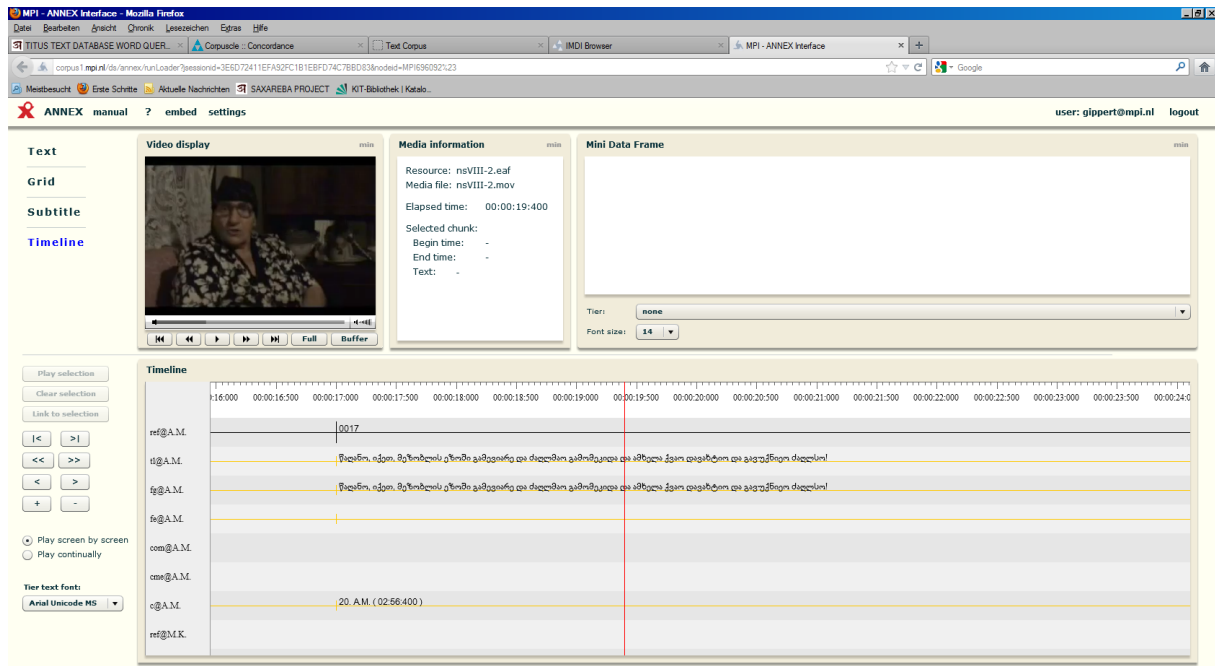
MPI - ANNEX Interface - Mozilla Firefox

Datei Bearbeiten Ansicht Chronik Lesezeichen Extras Hilfe

TITUS TEXT DATABASE WORD QUER... × Corpuscle :: Concordance × Text Corpus × IMDI Browser × MPI - ANNEX Interface × +

corpus1.mpi.nl/ds/annex/runLoader?jsessionid=3E6D72411EFA92FC1B1EBFD74C7BBD83&nodeid=MPI696092%23

Google

Meistbesucht Erste Schritte Aktuelle Nachrichten SAXAREBA PROJECT KIT-Bibliothek | Katalo...

ANNEX manual ? embed settings

user: gippert@mpi.nl logout

Text
Grid
Subtitle
Timeline

Video display min

Full Buffer

Media information min

Resource: nsVIII-2.eaf
Media file: nsVIII-2.mov

Elapsed time: 00:00:19:400

Selected chunk:
Begin time: -
End time: -
Text: -

Mini Data Frame min

Tier: none

Font size: 14

Play selection
Clear selection
Link to selection

|< >|
<< >>
< >
+ -

Play screen by screen
Play continually

Tier text font:
Arial Unicode MS

Timeline

:16:000 00:00:16:500 00:00:17:000 00:00:17:500 00:00:18:000 00:00:18:500 00:00:19:000 00:00:19:500 00:00:20:000 00:00:20:500 00:00:21:000 00:00:21:500 00:00:22:000 00:00:22:500 00:00:23:000 00:00:23:500 00:00:24:0

ref@A.M. 0017

tl@A.M. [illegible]

fg@A.M. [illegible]

fe@A.M.

com@A.M.

cme@A.M.

c@A.M. 20. A.M. ( 02:56:400 )

ref@M.K.